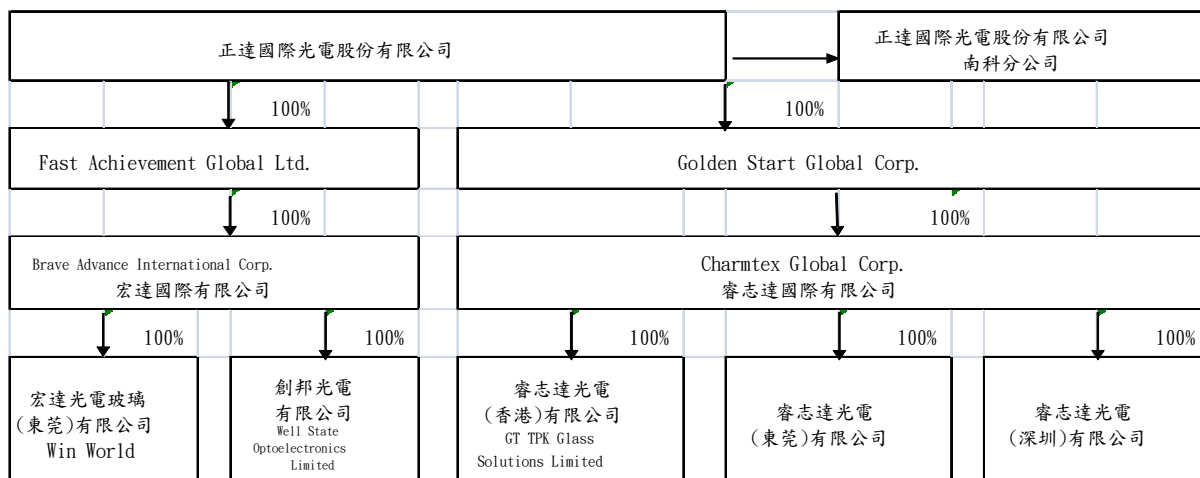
正達國際光電股份有限公司

正達國際光電股份有限公司
南科分公司

100%

100%

Fast Achievement Global Ltd.

Golden Start Global Corp.

100%

100%

Brave Advance International Corp.
宏達國際有限公司

Charmtex Global Corp.
睿志達國際有限公司

100%

100%

100%

100%

100%

宏達光電玻璃
(東莞)有限公司
Win World

創邦光電
有限公司
Well State Optoelectronics Limited

睿志達光電
(香港)有限公司
GT TPK Glass Solutions Limited

睿志達光電
(東莞)有限公司

睿志達光電
(深圳)有限公司